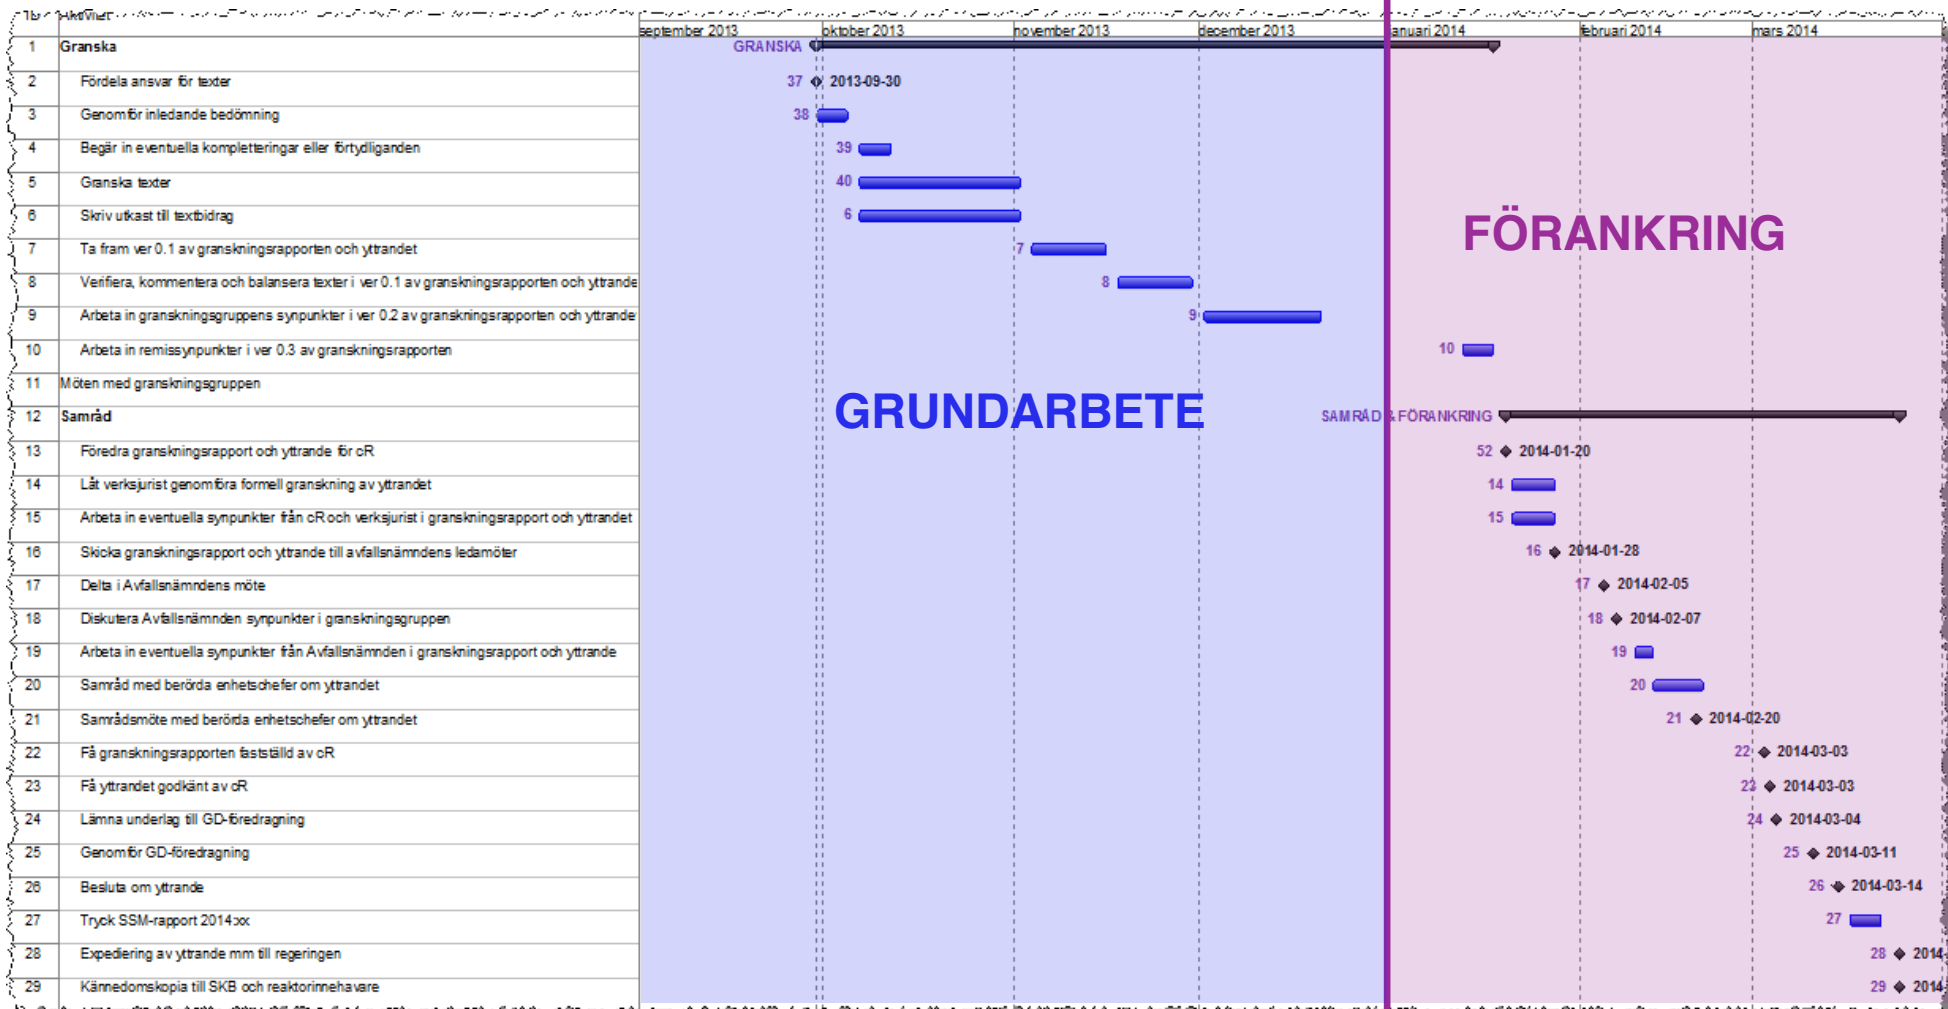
| ID | Aktivitet |
|---|---|
| 1 | Granska |
| 2 | Fördela ansvar för texter |
| 3 | Genomför inledande bedömning |
| 4 | Begär in eventuella kompletteringar eller förtydliganden |
| 5 | Granska texter |
| 6 | Skriv utkast till textbidrag |
| 7 | Ta fram ver 0.1 av granskningsrapporten och yttrandet |
| 8 | Verifiera, kommentera och balansera texter i ver 0.1 av granskningsrapporten och yttrande |
| 9 | Arbeta in granskningsgruppens synpunkter i ver 0.2 av granskningsrapporten och yttrande |
| 10 | Arbeta in remissynpunkter i ver 0.3 av granskningsrapporten |
| 11 | Möten med granskningsgruppen |
| 12 | Samråd |
| 13 | Föredra granskningsrapport och yttrande för cR |
| 14 | Låt verksjurist genomföra formell granskning av yttrandet |
| 15 | Arbeta in eventuella synpunkter från cR och verksjurist i granskningsrapport och yttrande |
| 16 | Skicka granskningsrapport och yttrande till avfallsnämndens ledamöter |
| 17 | Delta i Avfallsnämndens möte |
| 18 | Diskutera Avfallsnämnden synpunkter i granskningsgruppen |
| 19 | Arbeta in eventuella synpunkter från Avfallsnämnden i granskningsrapport och yttrande |
| 20 | Samråd med berörda enhetschefer om yttrandet |
| 21 | Samrådsmöte med berörda enhetschefer om yttrandet |
| 22 | Få granskningsrapporten fastställd av cR |
| 23 | Få yttrandet godkänt av cR |
| 24 | Lämna underlag till GD-föredragning |
| 25 | Genomför GD-föredragning |
| 26 | Besluta om yttrande |
| 27 | Tryck SSM-rapport 2014:xx |
| 28 | Expediering av yttrande mm till regeringen |
| 29 | Kännedomskopia till SKB och reaktorinnehavare |

september 2013 oktober 2013 november 2013 december 2013 januari 2014 februari 2014 mars 2014

GRANSKA

37 2013-09-30
38
39
40
6
7
8
9
10

FÖRANKRING

GRUNDARBETE

SAMRÅD & FÖRANKRING

52 2014-01-20
14
15
16 2014-01-28
17 2014-02-05
18 2014-02-07
19
20
21 2014-02-20
22 2014-03-03
23 2014-03-03
24 2014-03-04
25 2014-03-11
26 2014-03-14
27
28 2014
29 2014